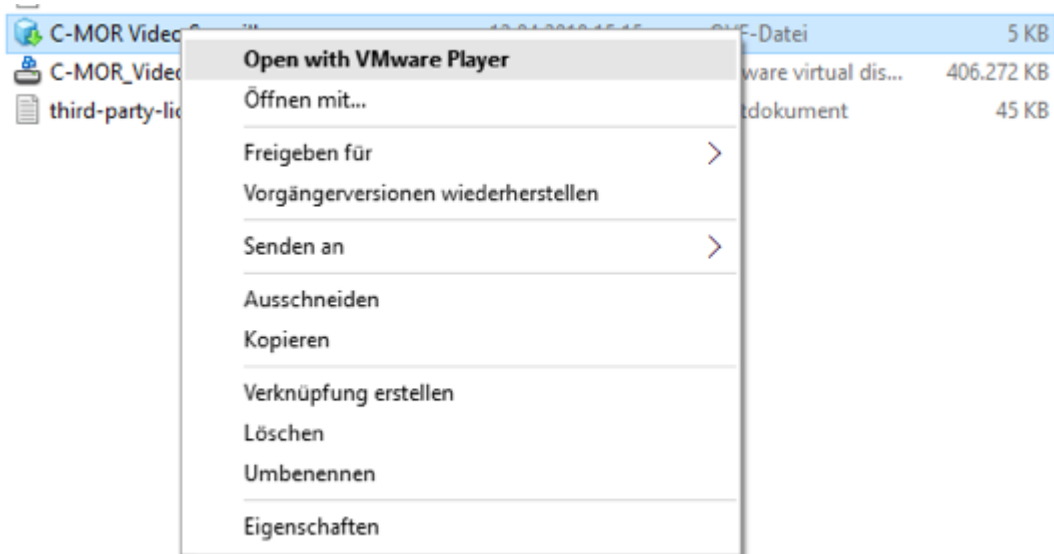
C-MOR Video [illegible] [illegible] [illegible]-Datei 5 KB
C-MOR_Vide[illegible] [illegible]ware virtual dis... 406.272 KB
third-party-li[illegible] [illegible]tdokument 45 KB

Open with VMware Player
Öffnen mit...

Freigeben für
Vorgängerversionen wiederherstellen

Senden an

Ausschneiden
Kopieren

Verknüpfung erstellen
Löschen
Umbenennen

Eigenschaften